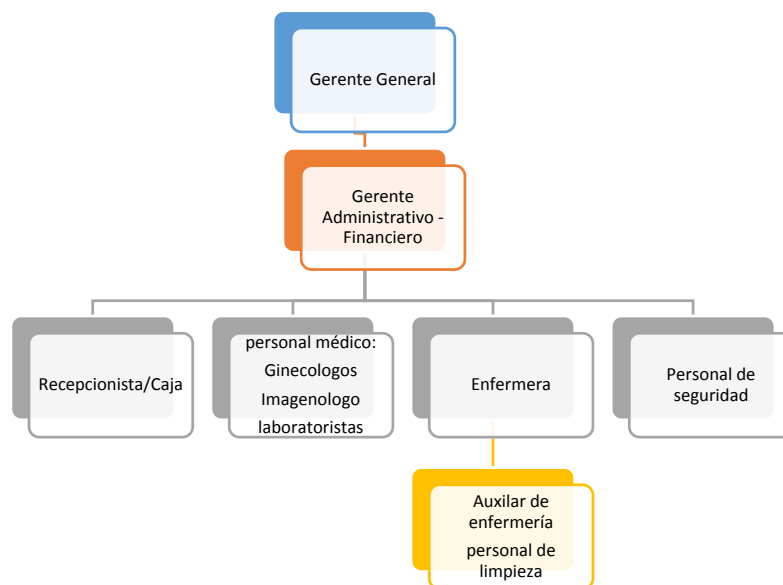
Gerente General

Gerente Administrativo - Financiero

Recepcionista/Caja

personal médico:
Ginecologos
Imagenologo
laboratoristas

Enfermera

Personal de seguridad

Auxilar de enfermería
personal de limpieza